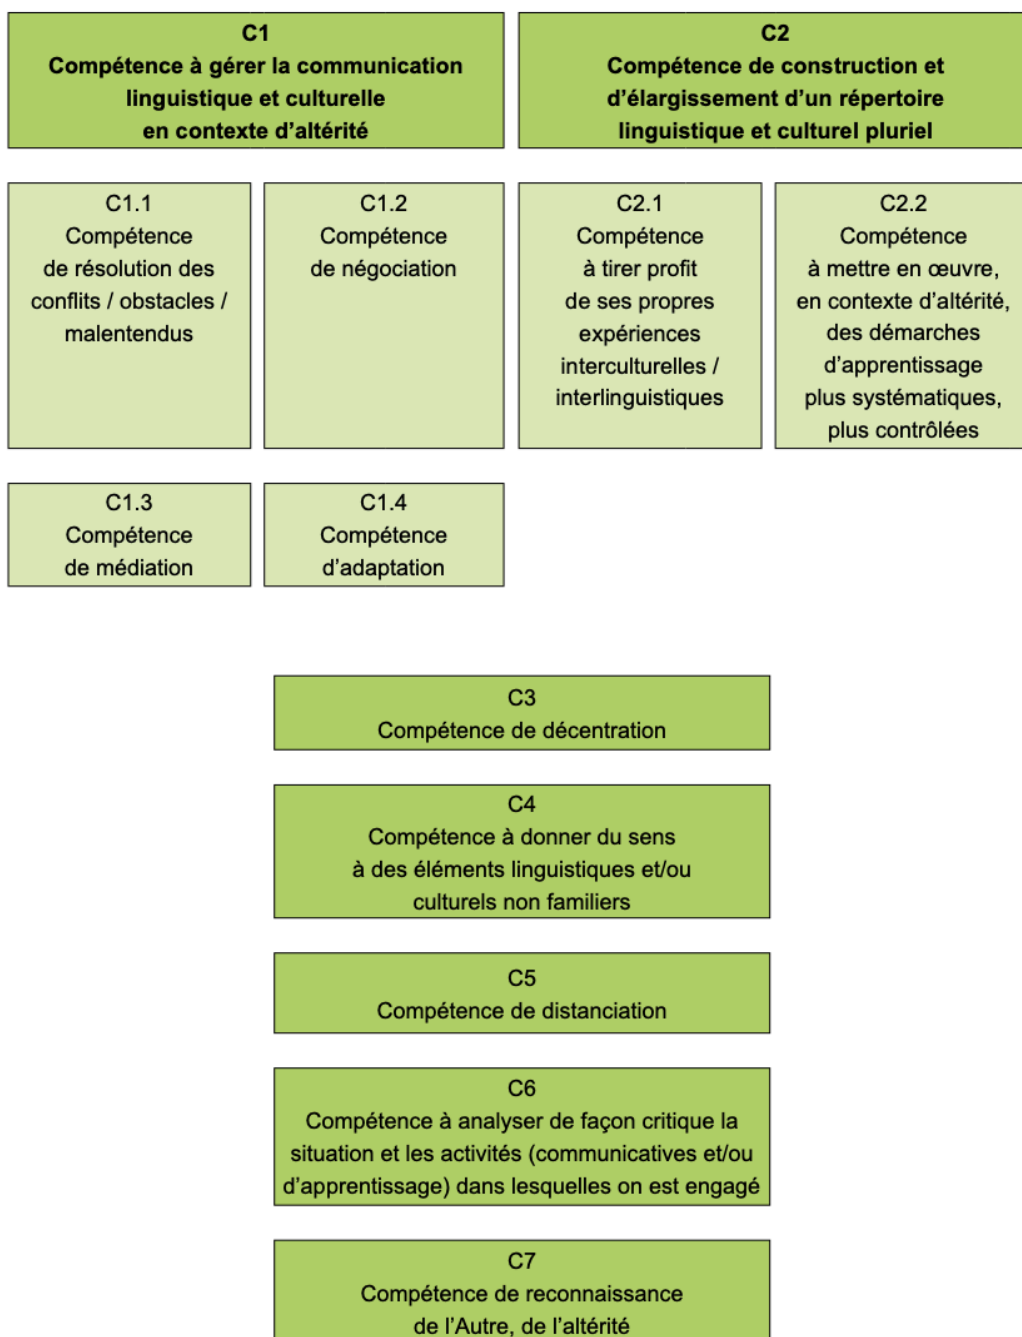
C1
Compétence à gérer la communication linguistique et culturelle en contexte d'altérité

C2
Compétence de construction et d'élargissement d'un répertoire linguistique et culturel pluriel

C1.1
Compétence de résolution des conflits / obstacles / malentendus

C1.2
Compétence de négociation

C2.1
Compétence à tirer profit de ses propres expériences interculturelles / interlinguistiques

C2.2
Compétence à mettre en œuvre, en contexte d'altérité, des démarches d'apprentissage plus systématiques, plus contrôlées

C1.3
Compétence de médiation

C1.4
Compétence d'adaptation

C3
Compétence de décentration

C4
Compétence à donner du sens à des éléments linguistiques et/ou culturels non familiers

C5
Compétence de distanciation

C6
Compétence à analyser de façon critique la situation et les activités (communicatives et/ou d'apprentissage) dans lesquelles on est engagé

C7
Compétence de reconnaissance de l'Autre, de l'altérité